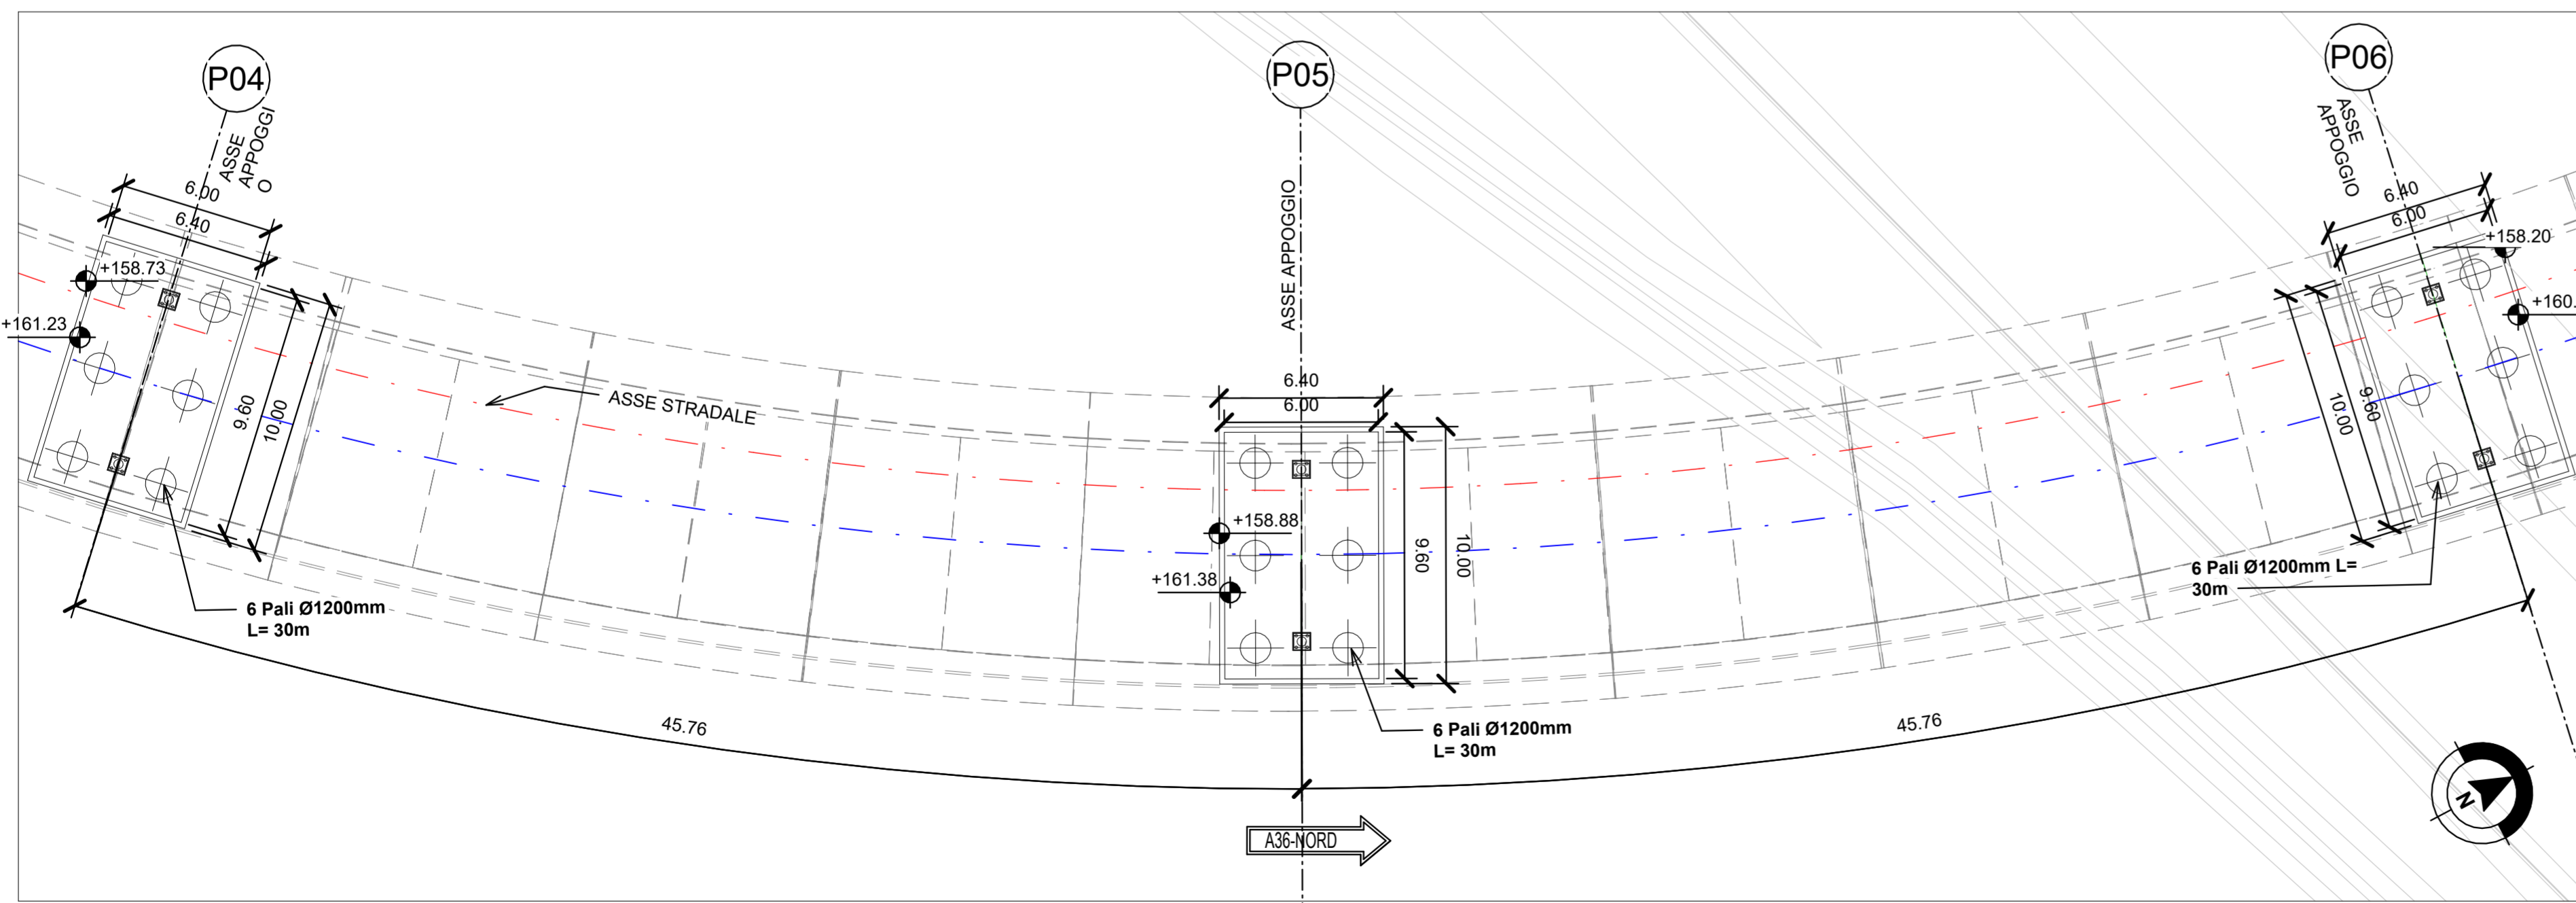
P04

ASSE APPOGGI O

6.00

6.40

+158.73

+161.23

9.60

10.00

6 Pali Ø1200mm L= 30m

ASSE STRADALE

P05

ASSE APPOGGIO

6.40

6.00

+158.88

+161.38

9.60

10.00

6 Pali Ø1200mm L= 30m

45.76

45.76

A36-NORD

P06

ASSE APPOGGIO

6.40

6.00

+158.20

+160.

10.00

9.60

6 Pali Ø1200mm L= 30m

N